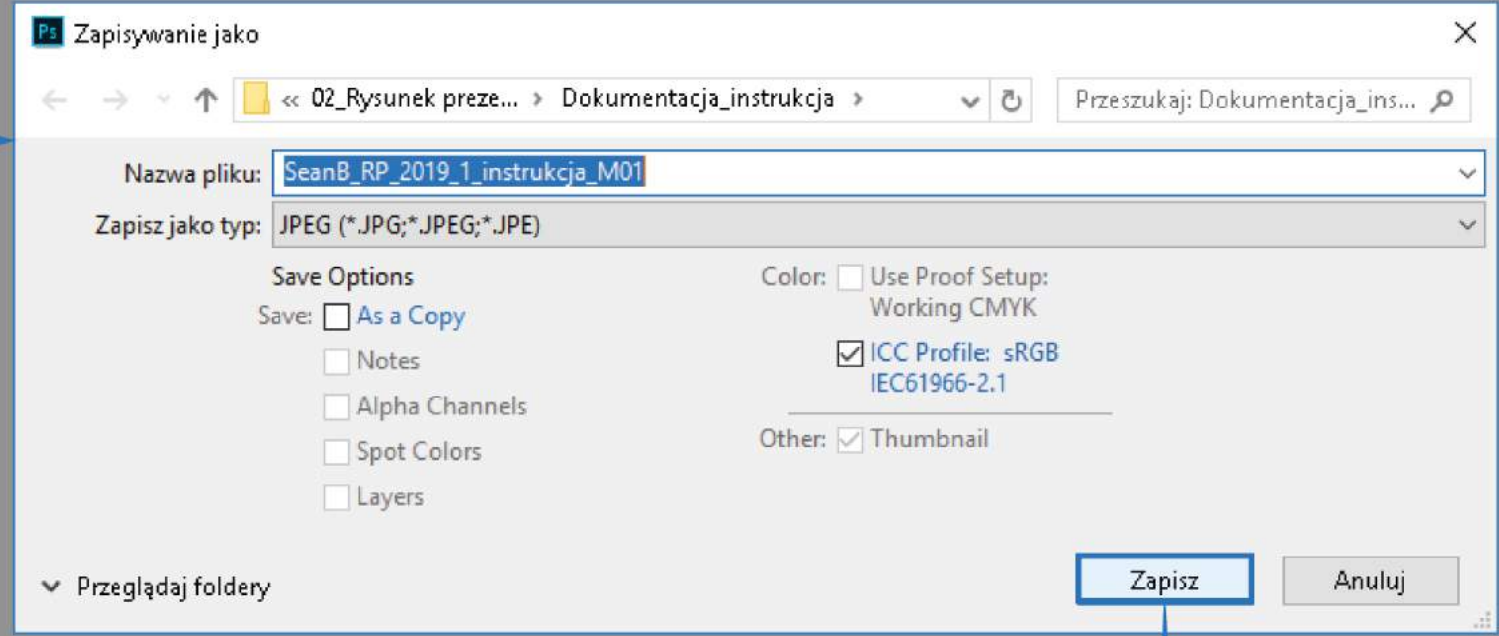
Ps Zapisywanie jako

« 02_Rysunek preze... › Dokumentacja_instrukcja ›

Przeszukaj: Dokumentacja_ins...

Nazwa pliku: SeanB_RP_2019_1_instrukcja_M01

Zapisz jako typ: JPEG (*.JPG;*.JPEG;*.JPE)

Save Options

Save: As a Copy

Notes

Alpha Channels

Spot Colors

Layers

Color: Use Proof Setup: Working CMYK

ICC Profile: sRGB IEC61966-2.1

Other: Thumbnail

Przeglądaj foldery

Zapisz

Anuluj